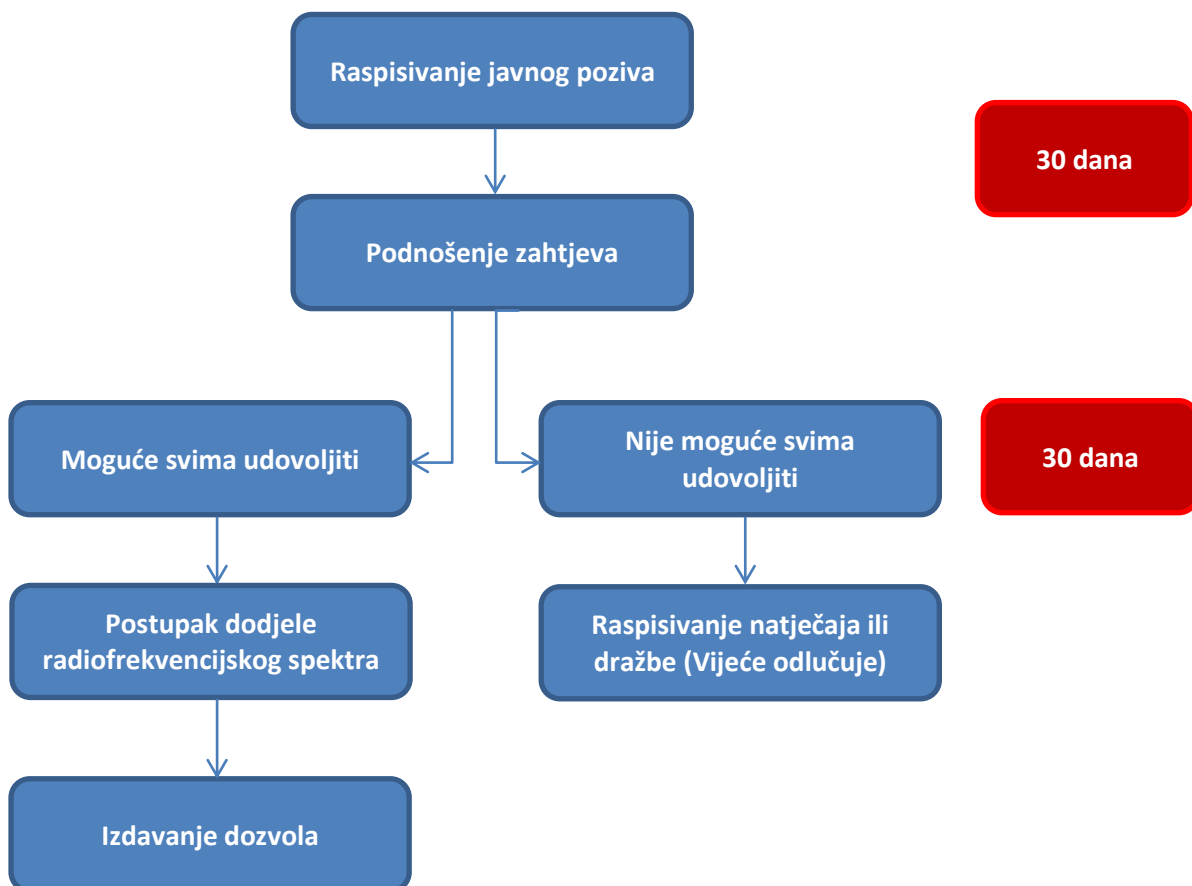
Raspisivanje javnog poziva

30 dana

Podnošenje zahtjeva

Moguće svima udovoljiti

Nije moguće svima udovoljiti

30 dana

Postupak dodjele radiofrekvencijskog spektra

Raspisivanje natječaja ili dražbe (Vijeće odlučuje)

Izdavanje dozvola